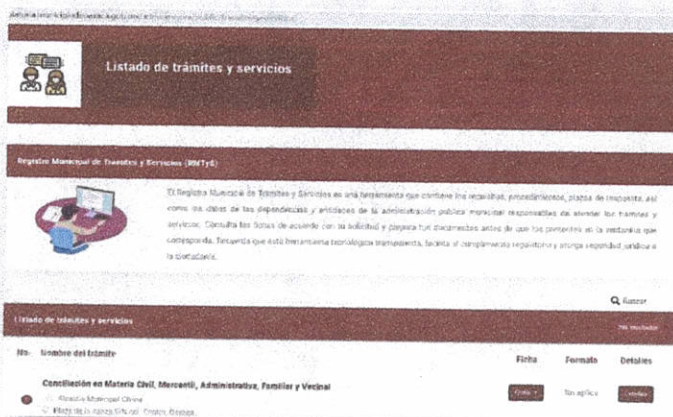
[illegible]

Listado de trámites y servicios

Registro Municipal de Trámites y Servicios (RMTyS)

El Registro Municipal de Trámites y Servicios es una herramienta que contiene los requisitos, procedimientos, plazos de respuesta, así como los datos de las dependencias y entidades de la administración pública municipal responsables de atender los trámites y servicios. Consulta las fichas de acuerdo con tu solicitud y prepara tus documentos antes de que los presentes en la ventanilla que corresponda. Recuerda que esta herramienta tecnológica transparenta, facilita el cumplimiento regulatorio y otorga seguridad jurídica a la ciudadanía.

Buscar

Listado de trámites y servicios

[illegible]

No. Nombre del trámite

Ficha

Formato

Detalles

Conciliación en Materia Civil, Mercantil, Administrativa, Familiar y Vecinal

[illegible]

No aplica

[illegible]